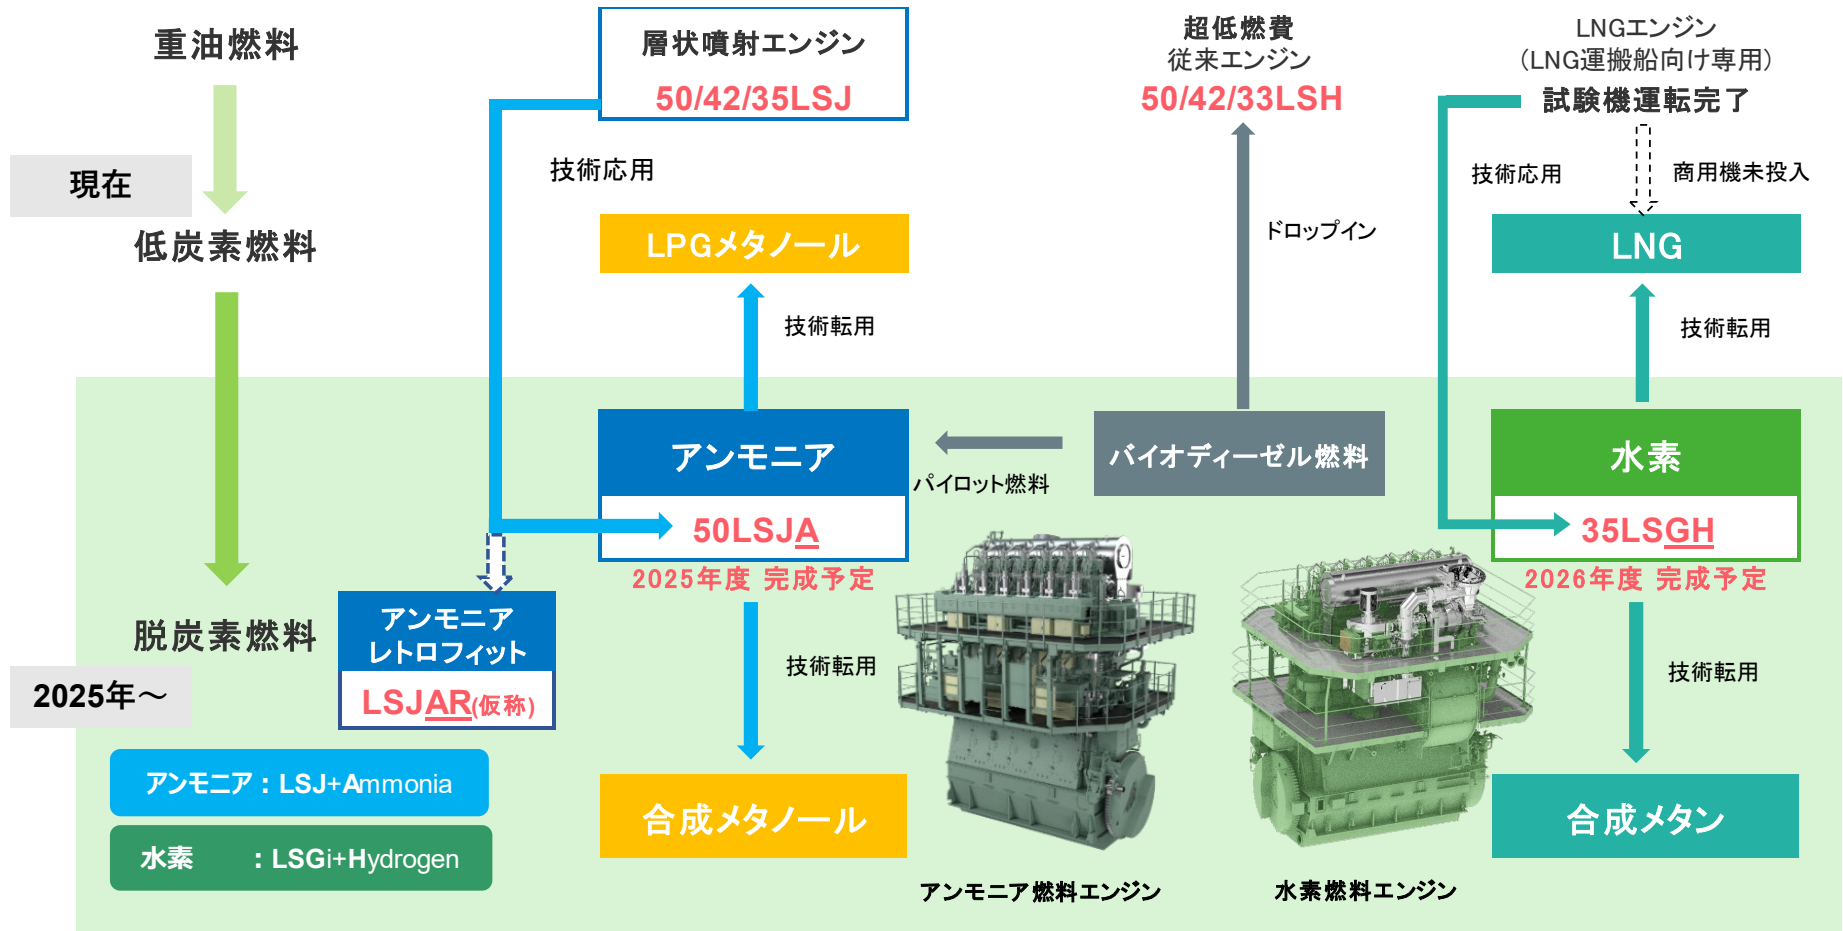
重油燃料

現在

低炭素燃料

脱炭素燃料

2025年～

層状噴射エンジン
50/42/35LSJ

技術応用

LPGメタノール

技術転用

超低燃費
従来エンジン
50/42/33LSH

ドロップイン

LNGエンジン
(LNG運搬船向け専用)
試験機運転完了

技術応用

商用機未投入

LNG

技術転用

アンモニア
50LSJA
2025年度 完成予定

パイロット燃料

バイオディーゼル燃料

水素
35LSGH
2026年度 完成予定

アンモニア
レトロフィット
LSJAR(仮称)

技術転用

技術転用

アンモニア：LSJ+Ammonia

水素 ：LSGi+Hydrogen

合成メタノール

合成メタン

アンモニア燃料エンジン

水素燃料エンジン